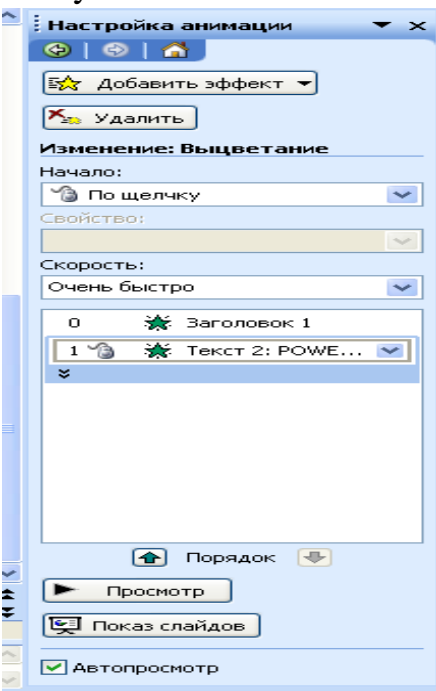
Настройка анимации

Добавить эффект

Удалить

Изменение: Выцветание

Начало:

По щелчку

Свойство:

Скорость:

Очень быстро

0 Заголовок 1

1 Текст 2: POWE...

Порядок

Просмотр

Показ слайдов

Автопросмотр